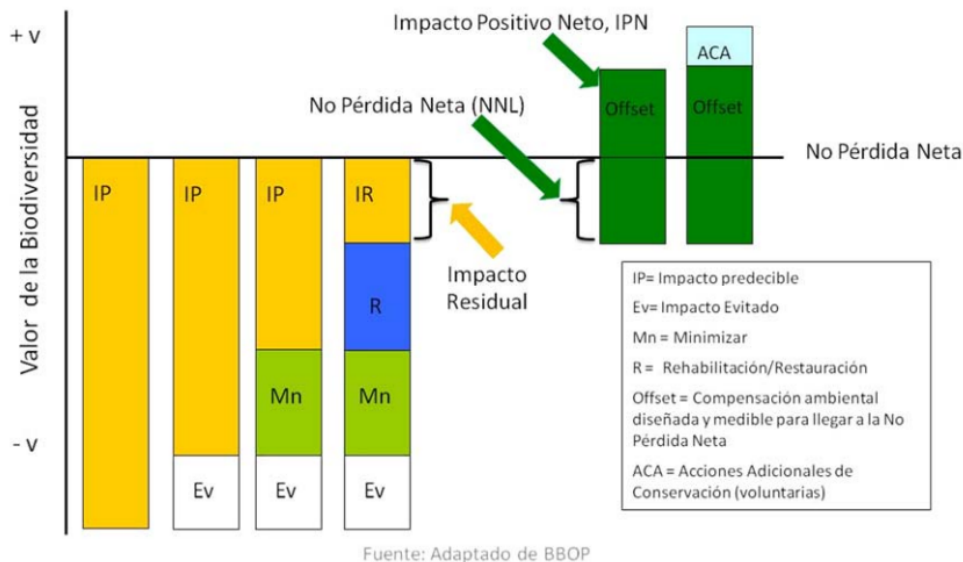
+ v

Valor de la Biodiversidad

- v

Impacto Positivo Neto, IPN

ACA

Offset

Offset

No Pérdida Neta (NNL)

No Pérdida Neta

IP

IP

Ev

IP

Mn

Ev

IR

R

Mn

Ev

Impacto Residual

IP= Impacto predecible

Ev= Impacto Evitado

Mn = Minimizar

R = Rehabilitación/Restauración

Offset = Compensación ambiental diseñada y medible para llegar a la No Pérdida Neta

ACA = Acciones Adicionales de Conservación (voluntarias)

Fuente: Adaptado de BBOP